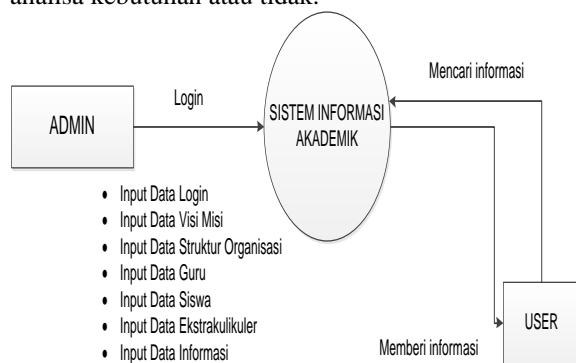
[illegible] kebutuhan atau tidak.

Mencari informasi

Login

ADMIN

SISTEM INFORMASI AKADEMIK

- Input Data Login
- Input Data Visi Misi
- Input Data Struktur Organisasi
- Input Data Guru
- Input Data Siswa
- Input Data Ekstrakulikuler
- Input Data Informasi

Memberi informasi

USER